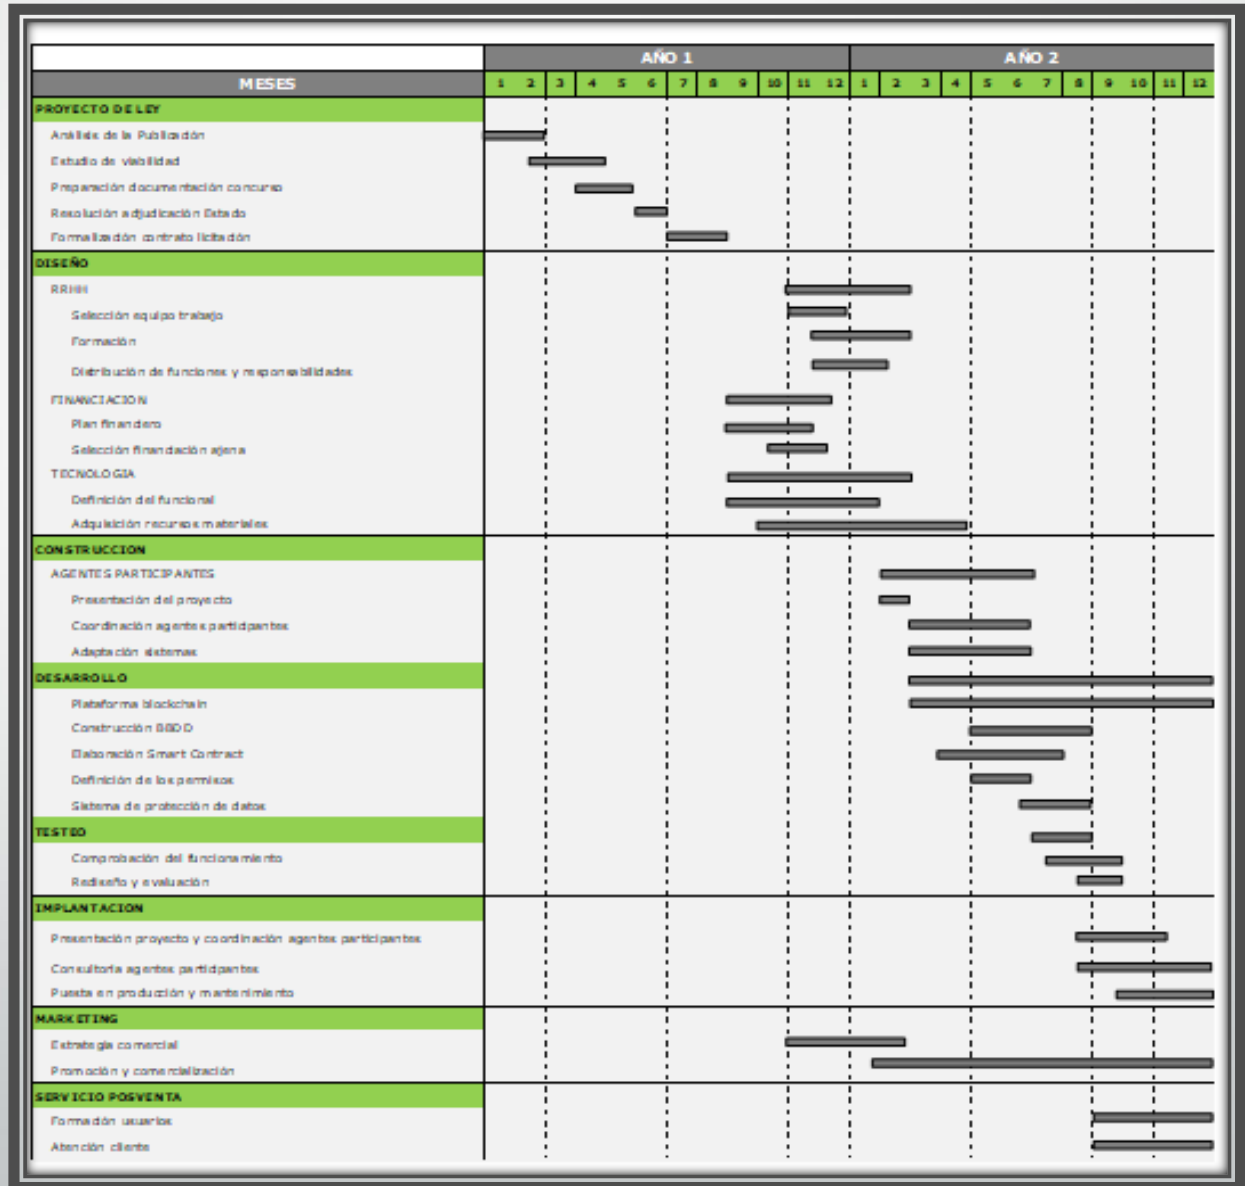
| | AÑO 1 | | | | | | | | | | | | AÑO 2 | | | | | | | | | | | |
|---|---|---|---|---|---|---|---|---|---|---|---|---|---|---|---|---|---|---|---|---|---|---|---|---|
| MESES | 1 | 2 | 3 | 4 | 5 | 6 | 7 | 8 | 9 | 10 | 11 | 12 | 1 | 2 | 3 | 4 | 5 | 6 | 7 | 8 | 9 | 10 | 11 | 12 |

PROYECTO DE LEY
Análisis de la Publicación
Estudio de viabilidad
Preparación documentación concurso
Resolución adjudicación Estado
Formalización contrato licitación

DISEÑO
RRHH
Selección equipo trabajo
Formación
Distribución de funciones y responsabilidades
FINANCIACION
Plan financiero
Selección financiación ajena
TECNOLOGIA
Definición del funcional
Adquisición recursos materiales

CONSTRUCCION
AGENTES PARTICIPANTES
Presentación del proyecto
Coordinación agentes participantes
Adaptación sistemas

DESARROLLO
Plataforma blockchain
Construcción BBDD
Elaboración Smart Contract
Definición de los permisos
Sistema de protección de datos

TESTEO
Comprobación del funcionamiento
Rediseño y evaluación

IMPLANTACION
Presentación proyecto y coordinación agentes participantes
Consultoría agentes participantes
Puesta en producción y mantenimiento

MARKETING
Estrategia comercial
Promoción y comercialización

SERVICIO POSVENTA
Formación usuarios
Atención cliente